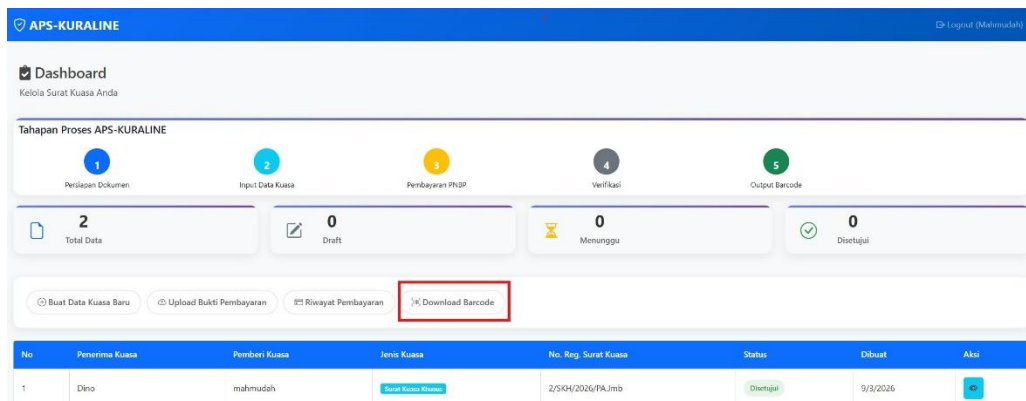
APS-KURALINE

Logout (Mahmudah)

Dashboard
Kelola Surat Kuasa Anda

Tahapan Proses APS-KURALINE

1 Persiapan Dokumen
2 Input Data Kuasa
3 Pembayaran PNBP
4 Verifikasi
5 Output Barcode

2 Total Data
0 Draft
0 Menunggu
0 Disetujui

Buat Data Kuasa Baru
Upload Bukti Pembayaran
Riwayat Pembayaran
Download Barcode

| No | Penerima Kuasa | Pemberi Kuasa | Jenis Kuasa | No. Reg. Surat Kuasa | Status | Dibuat | Aksi |
|---|---|---|---|---|---|---|---|
| 1 | Dino | mahmudah | Surat Kuasa Khusus | 2/SKH/2026/PA.Jmb | Disetujui | 9/3/2026 | |